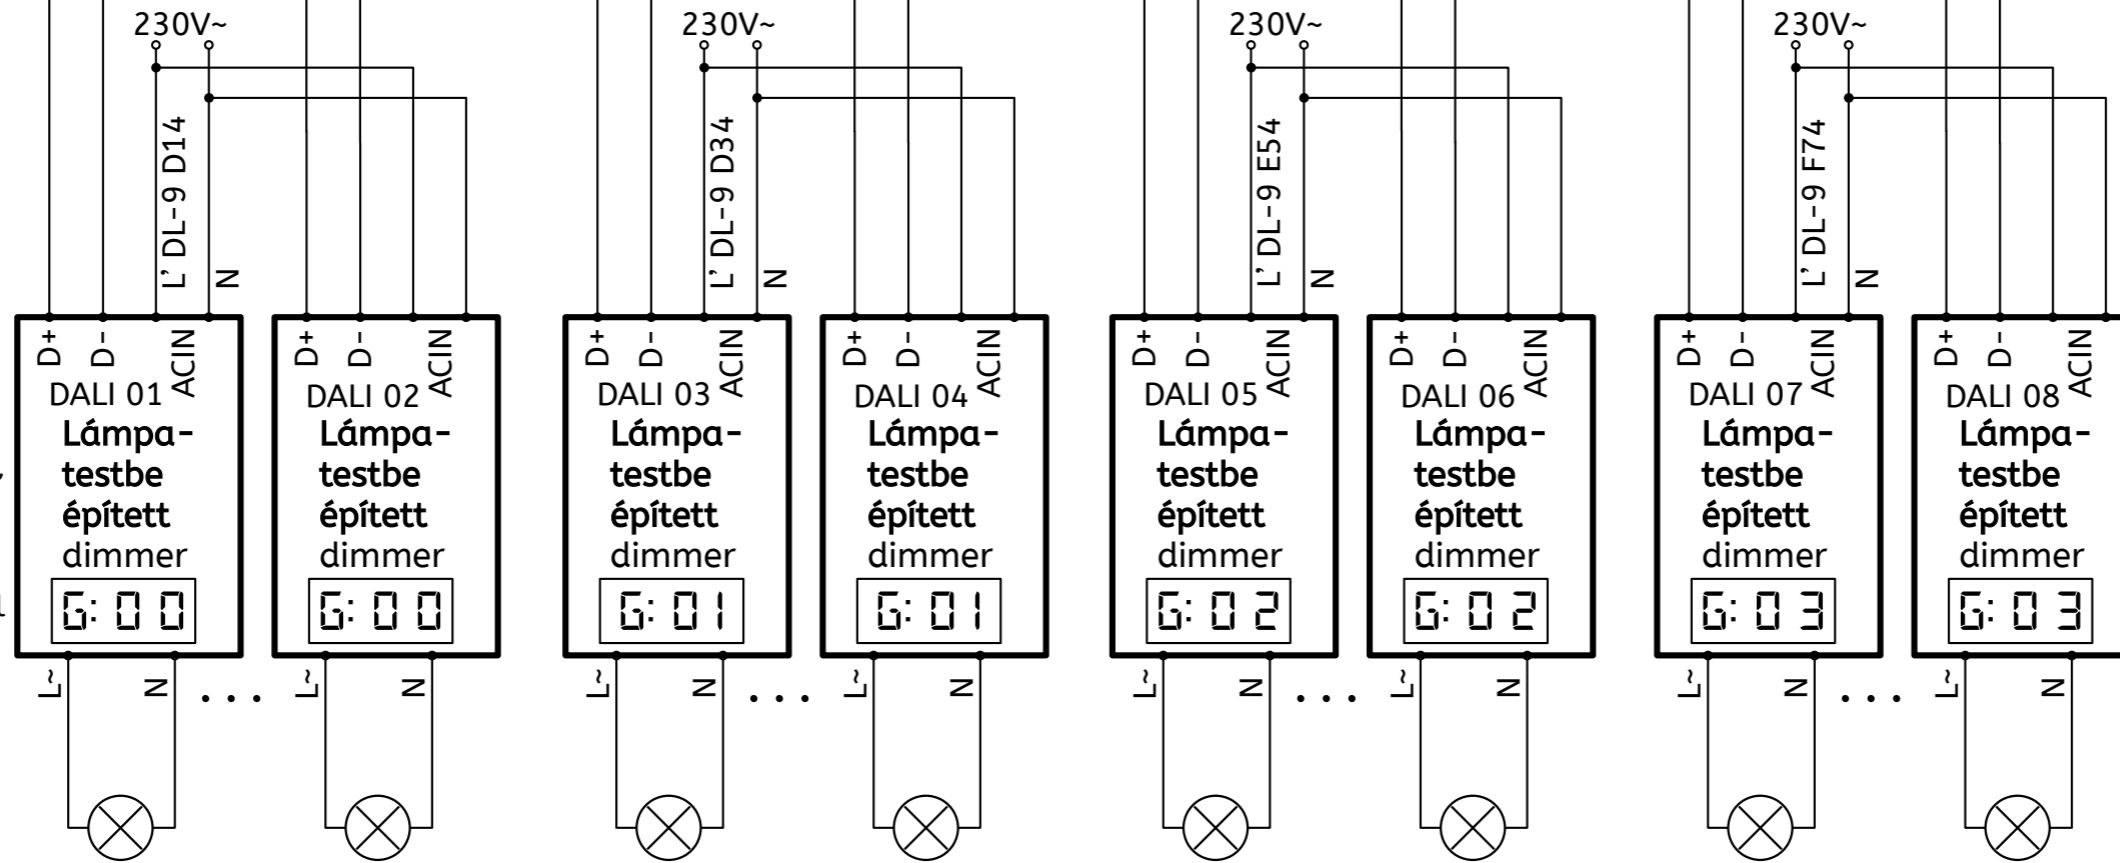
230V~

L' DL-9 D14
N

D+ D- ACIN
DALI 01
Lámpa-testbe épített
dimmer
G: 0 0
L~ N

...

D+ D- ACIN
DALI 02
Lámpa-testbe épített
dimmer
G: 0 0
L~ N

230V~

L' DL-9 D34
N

D+ D- ACIN
DALI 03
Lámpa-testbe épített
dimmer
G: 0 1
L~ N

...

D+ D- ACIN
DALI 04
Lámpa-testbe épített
dimmer
G: 0 1
L~ N

230V~

L' DL-9 E54
N

D+ D- ACIN
DALI 05
Lámpa-testbe épített
dimmer
G: 0 2
L~ N

...

D+ D- ACIN
DALI 06
Lámpa-testbe épített
dimmer
G: 0 2
L~ N

230V~

L' DL-9 F74
N

D+ D- ACIN
DALI 07
Lámpa-testbe épített
dimmer
G: 0 3
L~ N

...

D+ D- ACIN
DALI 08
Lámpa-testbe épített
dimmer
G: 0 3
L~ N